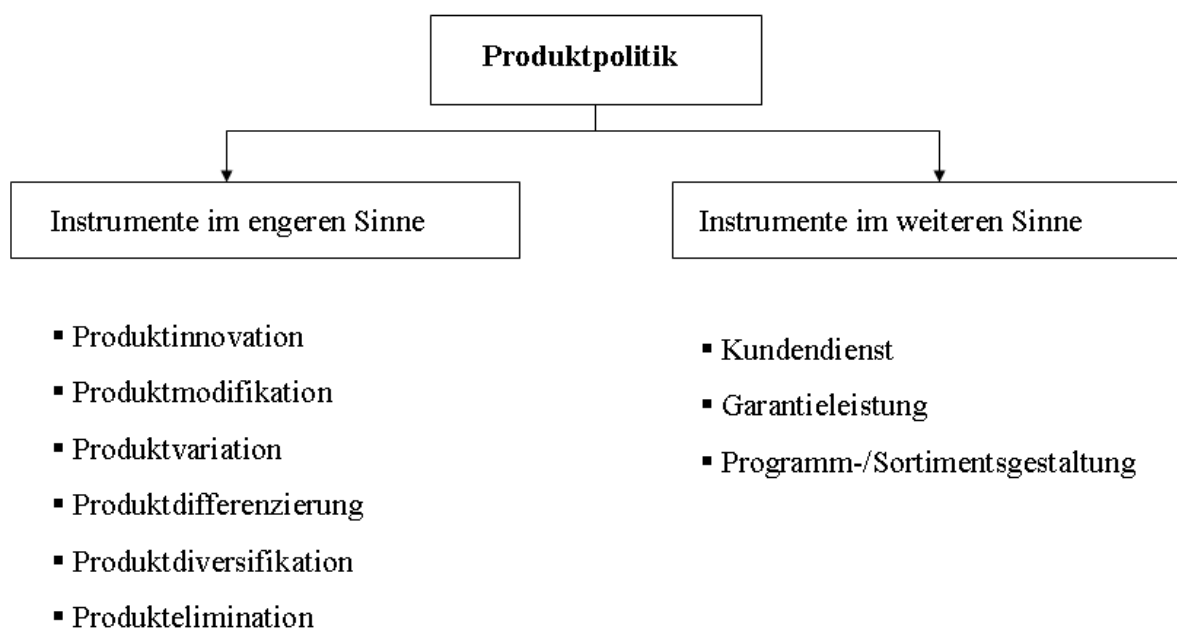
**Produktpolitik**

Instrumente im engeren Sinne

Instrumente im weiteren Sinne

- Produktinnovation
- Produktmodifikation
- Produktvariation
- Produktdifferenzierung
- Produktdiversifikation
- Produktelimination

- Kundendienst
- Garantieleistung
- Programm-/Sortimentsgestaltung